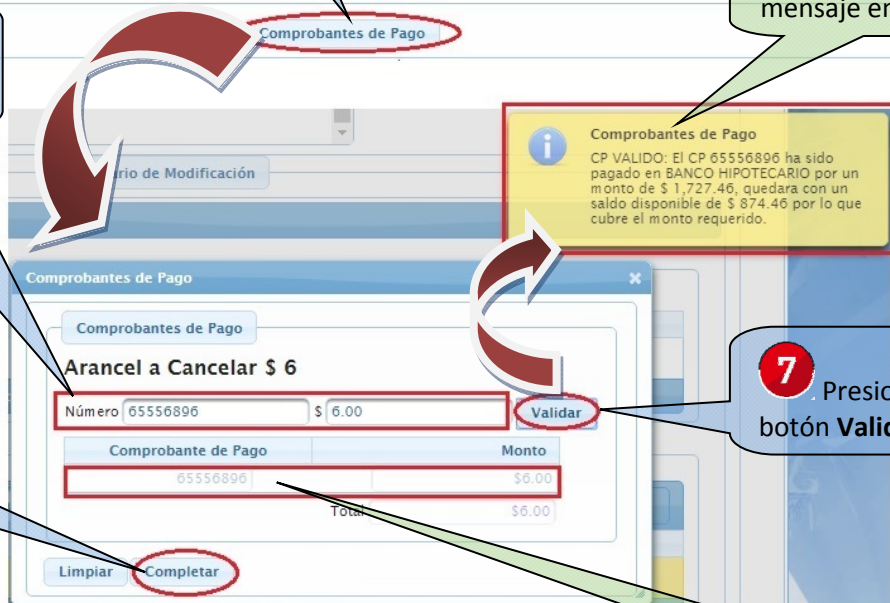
Comprobantes de Pago

mensaje en

rio de Modificación

Comprobantes de Pago

CP VALIDO: El CP 65556896 ha sido pagado en BANCO HIPOTECARIO por un monto de $ 1,727.46, quedara con un saldo disponible de $ 874.46 por lo que cubre el monto requerido.

Comprobantes de Pago

Comprobantes de Pago

Arancel a Cancelar $ 6

Número 65556896 $ 6.00 Validar

7 . Presio botón Valid

| Comprobante de Pago | Monto |
|---|---|
| 65556896 | $6.00 |
| Total | $6.00 |

Limpiar Completar